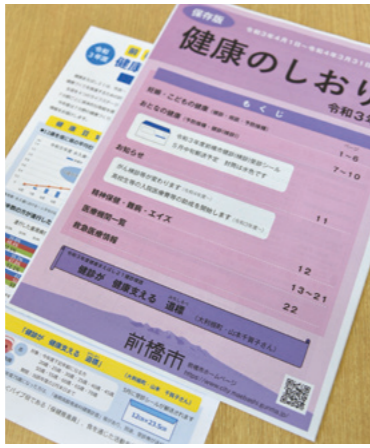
保存版

令和3年4月1日～令和4年3月31日

健康のしおり

令和3年

もくじ

母子・こどもの健康（予防接種・健診・相談）
おとなの健康（予防接種・健診・相談等）

1～6

令和3年度前橋市健診（検診）受診シール
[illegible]

7～10

お知らせ

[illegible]

精神保健・難病・エイズ

11

医療機関一覧

救急医療情報

12

13～21

22

健診が 健康支える 道標

前橋市

前橋市ホームページ

令和3年度

健康

「健診が 健康支える 道標」

12cm×23.5cm